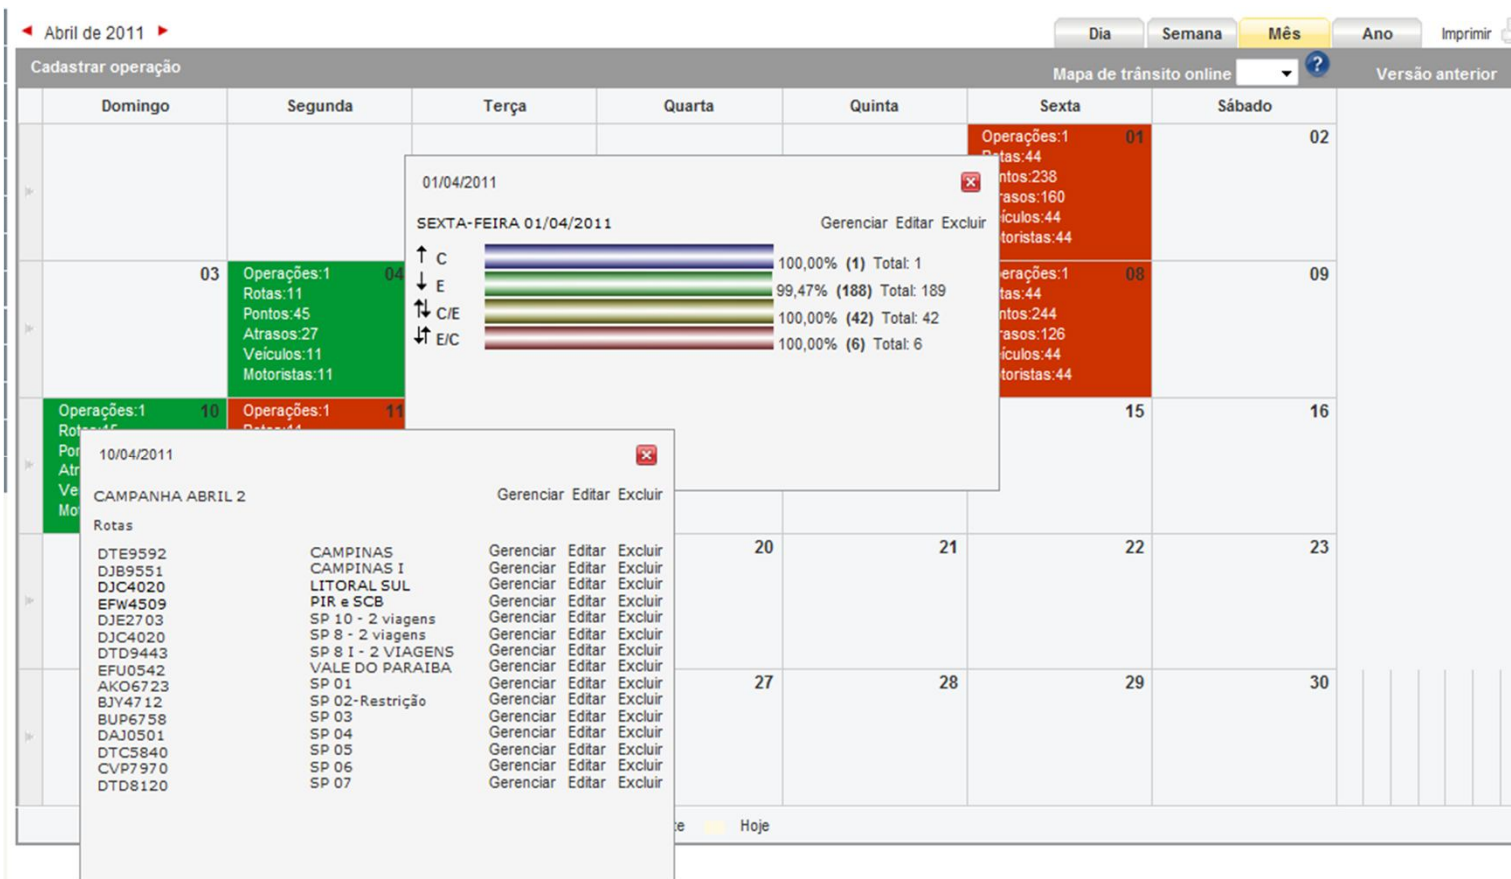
Abril de 2011

Dia Semana Mês Ano Imprimir

Cadastrar operação

Mapa de trânsito online

Versão anterior

| Domingo | Segunda | Terça | Quarta | Quinta | Sexta | Sábado |
|---|---|---|---|---|---|---|
| | | | | | Operações:1 01 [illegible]tas:44 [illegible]ntos:238 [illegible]rasos:160 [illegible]ículos:44 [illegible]toristas:44 | 02 |
| 03 | Operações:1 04 Rotas:11 Pontos:45 Atrasos:27 Veiculos:11 Motoristas:11 | | | | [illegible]erações:1 08 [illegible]tas:44 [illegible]ntos:244 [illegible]rasos:126 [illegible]ículos:44 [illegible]toristas:44 | 09 |
| Operações:1 10 Rot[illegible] Por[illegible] Atr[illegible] Ve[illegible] Mo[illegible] | Operações:1 11 | | | | 15 | 16 |
| | | | 20 | 21 | 22 | 23 |
| | | | 27 | 28 | 29 | 30 |

01/04/2011

SEXTA-FEIRA 01/04/2011 Gerenciar Editar Excluir

C 100,00% (1) Total: 1
E 99,47% (188) Total: 189
C/E 100,00% (42) Total: 42
E/C 100,00% (6) Total: 6

10/04/2011

CAMPANHA ABRIL 2 Gerenciar Editar Excluir

Rotas

DTE9592 CAMPINAS Gerenciar Editar Excluir
DJB9551 CAMPINAS I Gerenciar Editar Excluir
DJC4020 LITORAL SUL Gerenciar Editar Excluir
EFW4509 PIR e SCB Gerenciar Editar Excluir
DJE2703 SP 10 - 2 viagens Gerenciar Editar Excluir
DJC4020 SP 8 - 2 viagens Gerenciar Editar Excluir
DTD9443 SP 8 I - 2 VIAGENS Gerenciar Editar Excluir
EFU0542 VALE DO PARAIBA Gerenciar Editar Excluir
AKO6723 SP 01 Gerenciar Editar Excluir
BJY4712 SP 02-Restrição Gerenciar Editar Excluir
BUP6758 SP 03 Gerenciar Editar Excluir
DAJ0501 SP 04 Gerenciar Editar Excluir
DTC5840 SP 05 Gerenciar Editar Excluir
CVP7970 SP 06 Gerenciar Editar Excluir
DTD8120 SP 07 Gerenciar Editar Excluir

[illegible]te Hoje